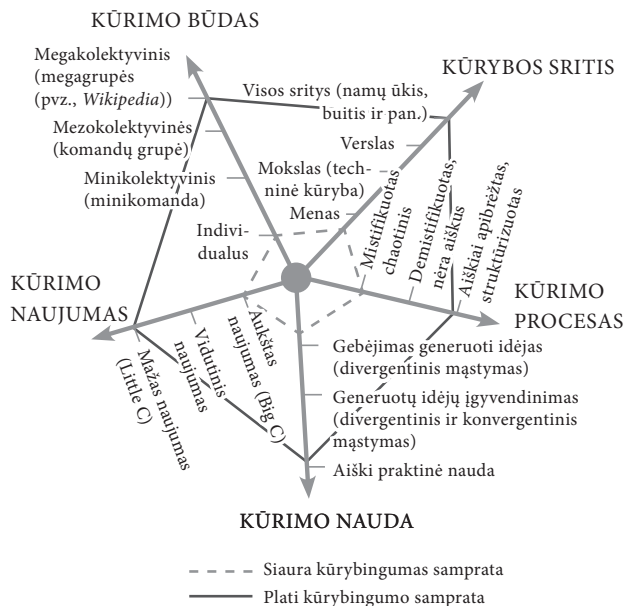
KŪRIMO BŪDAS

Megakolektyvinis (megagrupės (pvz., *Wikipedia*))

Mezokolektyvinės (komandų grupė)

Minikolektyvinis (minikomanda)

Individualus

KŪRYBOS SRITIS

Visos sritys (namų ūkis, buitis ir pan.)

Verslas

Mokslas (techninė kūryba)

Menas

Mistifikuotas, chaotinis

Demistifikuotas, nėra aiškus

Aiškiai apibrėžtas, struktūrizuotas

KŪRIMO PROCESAS

KŪRIMO NAUJUMAS

Mažas naujumas (Little C)

Vidutinis naujumas

Aukštas naujumas (Big C)

Gebėjimas generuoti idėjas (divergentinis mąstymas)

Generuotų idėjų įgyvendinimas (divergentinis ir konvergentinis mąstymas)

Aiški praktinė nauda

KŪRIMO NAUDA

Siaura kūrybingumas samprata

Plati kūrybingumo samprata